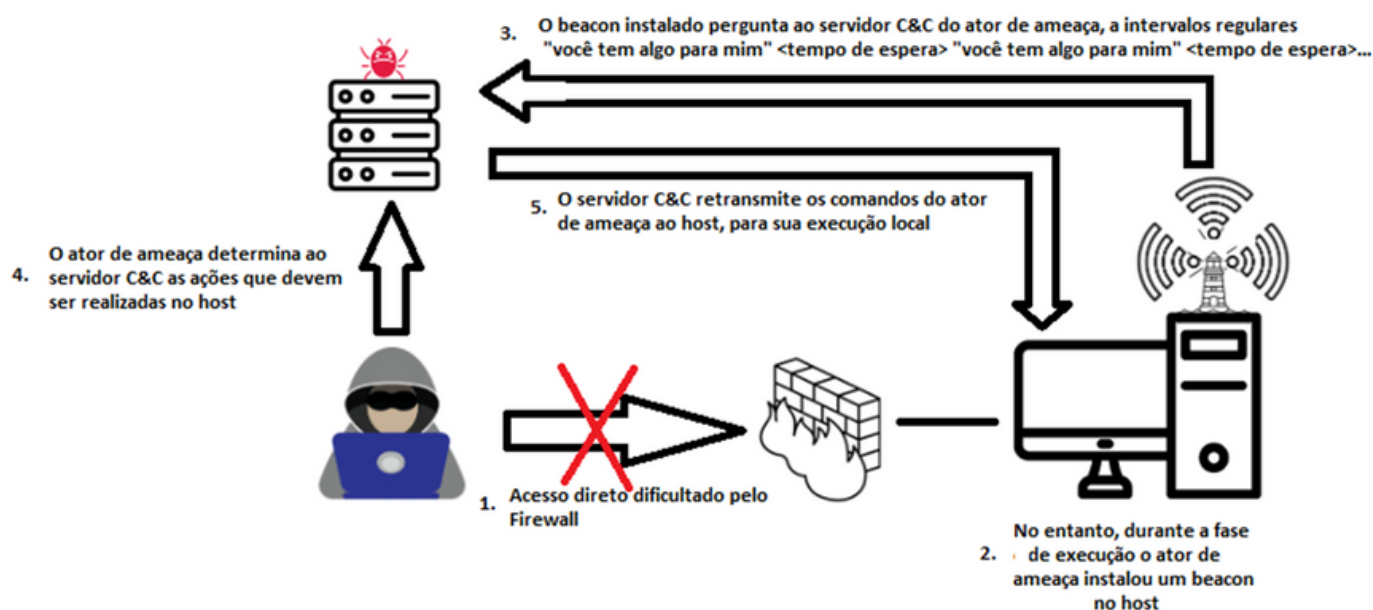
3. O beacon instalado pergunta ao servidor C&C do ator de ameaça, a intervalos regulares "você tem algo para mim" <tempo de espera> "você tem algo para mim" <tempo de espera>...

5. O servidor C&C retransmite os comandos do ator de ameaça ao host, para sua execução local

4. O ator de ameaça determina ao servidor C&C as ações que devem ser realizadas no host

1. Acesso direto dificultado pelo Firewall

2. No entanto, durante a fase de execução o ator de ameaça instalou um beacon no host